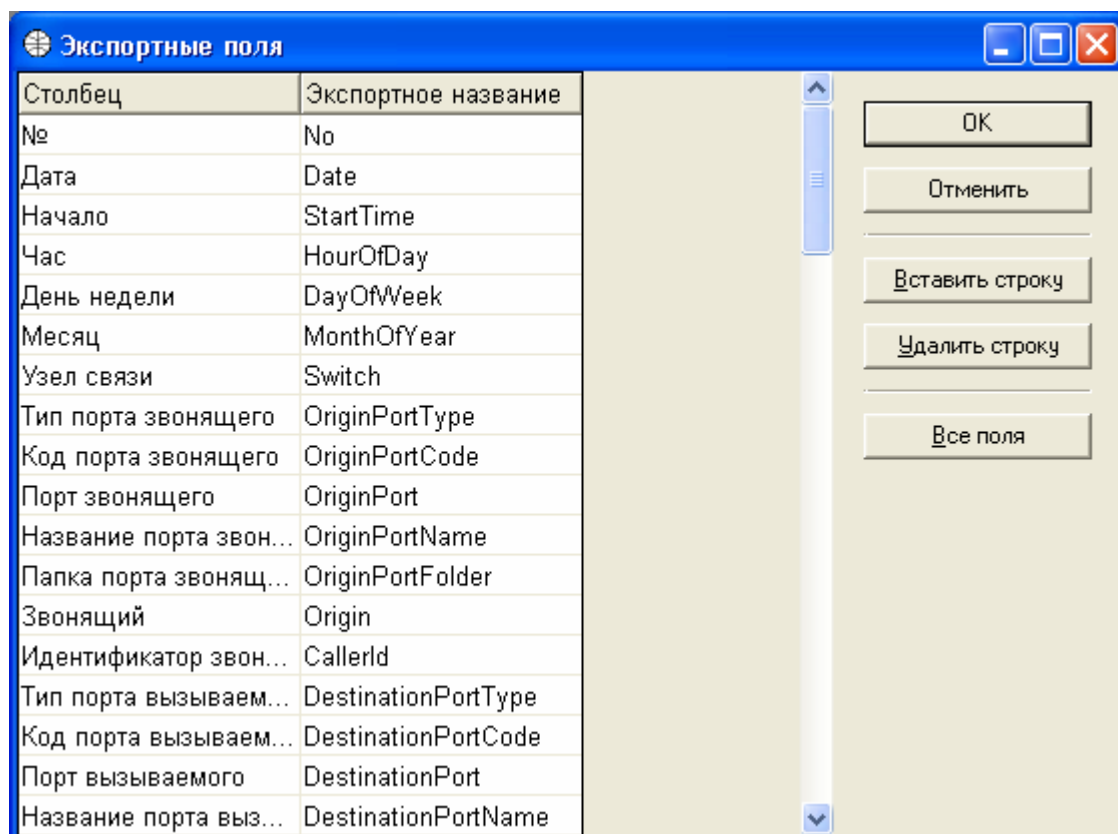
Экспортные поля

| Столбец | Экспортное название |
|---|---|
| № | No |
| Дата | Date |
| Начало | StartTime |
| Час | HourOfDay |
| День недели | DayOfWeek |
| Месяц | MonthOfYear |
| Узел связи | Switch |
| Тип порта звонящего | OriginPortType |
| Код порта звонящего | OriginPortCode |
| Порт звонящего | OriginPort |
| Название порта звон... | OriginPortName |
| Папка порта звонящ... | OriginPortFolder |
| Звонящий | Origin |
| Идентификатор звон... | CallerId |
| Тип порта вызываем... | DestinationPortType |
| Код порта вызываем... | DestinationPortCode |
| Порт вызываемого | DestinationPort |
| Название порта выз... | DestinationPortName |

OK

Отменить

Вставить строку

Удалить строку

Все поля